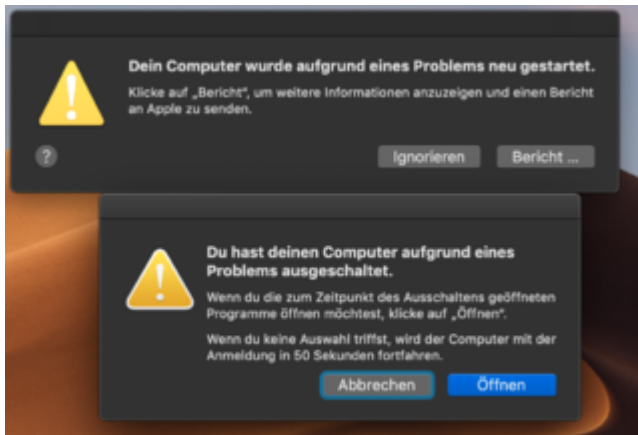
Dein Computer wurde aufgrund eines Problems neu gestartet.

Klicke auf „Bericht", um weitere Informationen anzuzeigen und einen Bericht an Apple zu senden.

?

Ignorieren

Bericht ...

Du hast deinen Computer aufgrund eines Problems ausgeschaltet.

Wenn du die zum Zeitpunkt des Ausschaltens geöffneten Programme öffnen möchtest, klicke auf „Öffnen".

Wenn du keine Auswahl triffst, wird der Computer mit der Anmeldung in 50 Sekunden fortfahren.

Abbrechen

Öffnen